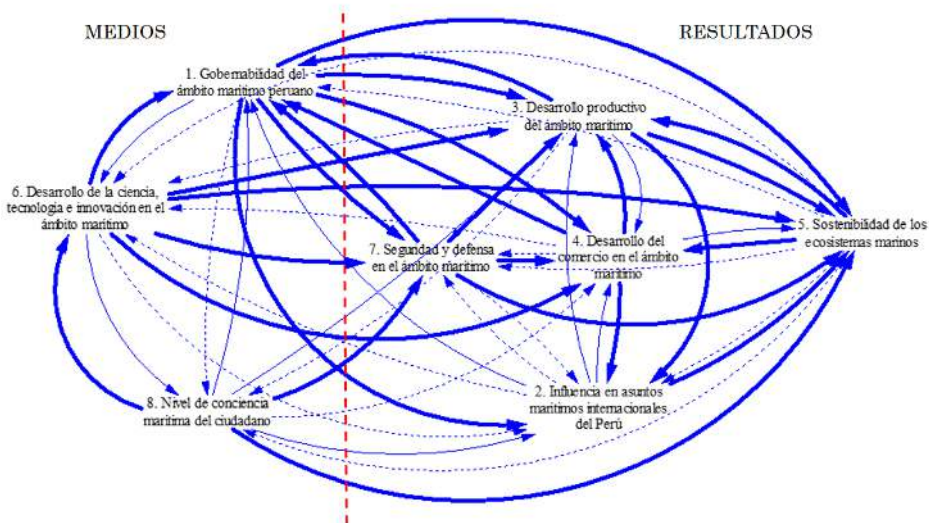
MEDIOS

RESULTADOS

1. Gobernabilidad del ámbito marítimo peruano

3. Desarrollo productivo del ámbito marítimo

6. Desarrollo de la ciencia, tecnología e innovación en el ámbito marítimo

5. Sostenibilidad de los ecosistemas marinos

7. Seguridad y defensa en el ámbito marítimo

4. Desarrollo del comercio en el ámbito marítimo

8. Nivel de conciencia marítima del ciudadano

2. Influencia en asuntos marítimos internacionales del Perú